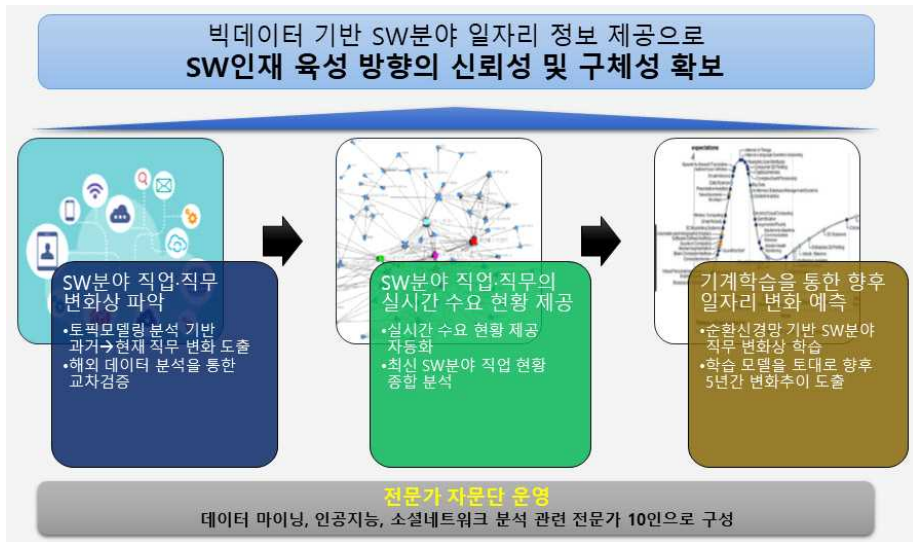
빅데이터 기반 SW분야 일자리 정보 제공으로
SW인재 육성 방향의 신뢰성 및 구체성 확보

SW분야 직업·직무 변화상 파악

•토픽모델링 분석 기반 과거→현재 직무 변화 도출
•해외 데이터 분석을 통한 교차검증

SW분야 직업·직무의 실시간 수요 현황 제공

•실시간 수요 현황 제공 자동화
•최신 SW분야 직업 현황 종합 분석

기계학습을 통한 향후 일자리 변화 예측

•순환신경망 기반 SW분야 직무 변화상 학습
•학습 모델을 토대로 향후 5년간 변화추이 도출

전문가 자문단 운영
데이터 마이닝, 인공지능, 소셜네트워크 분석 관련 전문가 10인으로 구성